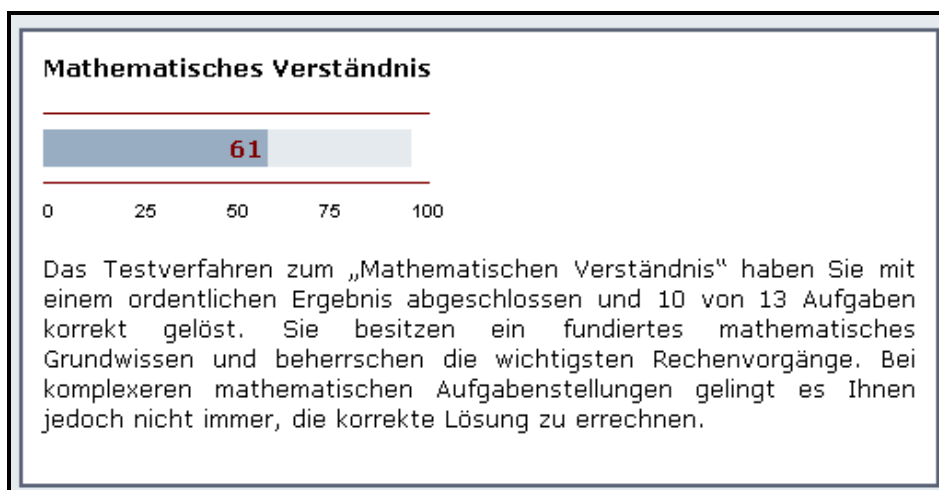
Mathematisches Verständnis

61

0 25 50 75 100

Das Testverfahren zum „Mathematischen Verständnis“ haben Sie mit einem ordentlichen Ergebnis abgeschlossen und 10 von 13 Aufgaben korrekt gelöst. Sie besitzen ein fundiertes mathematisches Grundwissen und beherrschen die wichtigsten Rechenvorgänge. Bei komplexeren mathematischen Aufgabenstellungen gelingt es Ihnen jedoch nicht immer, die korrekte Lösung zu errechnen.